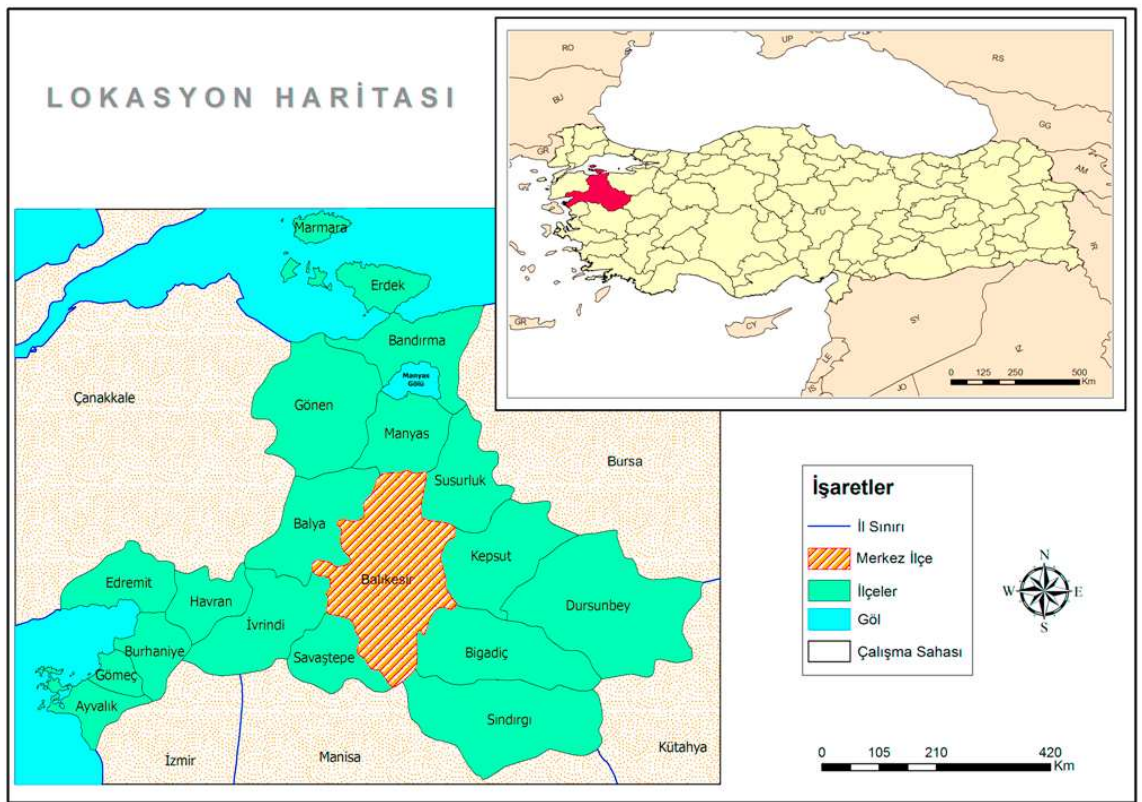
LOKASYON HARİTASI

RO
UP
RS
BU
GG
GR
AM
IR
GR
CY
SY
LE
IZ
JO
0 125 250 500 Km

Marmara
Erdek
Bandırma
Manyas Gölü
Çanakkale
Gönen
Manyas
Bursa
Susurluk
Balya
Kepsut
Balıkesir
Edremit
Havran
Dursunbey
İvrindi
Burhaniye
Gömeç
Savaştepe
Bigadiç
Ayvalık
Sındırgı
İzmir
Manisa
Kütahya

İşaretler
İl Sınırı
Merkez İlçe
İlçeler
Göl
Çalışma Sahası

N
W
E
S

0 105 210 420 Km